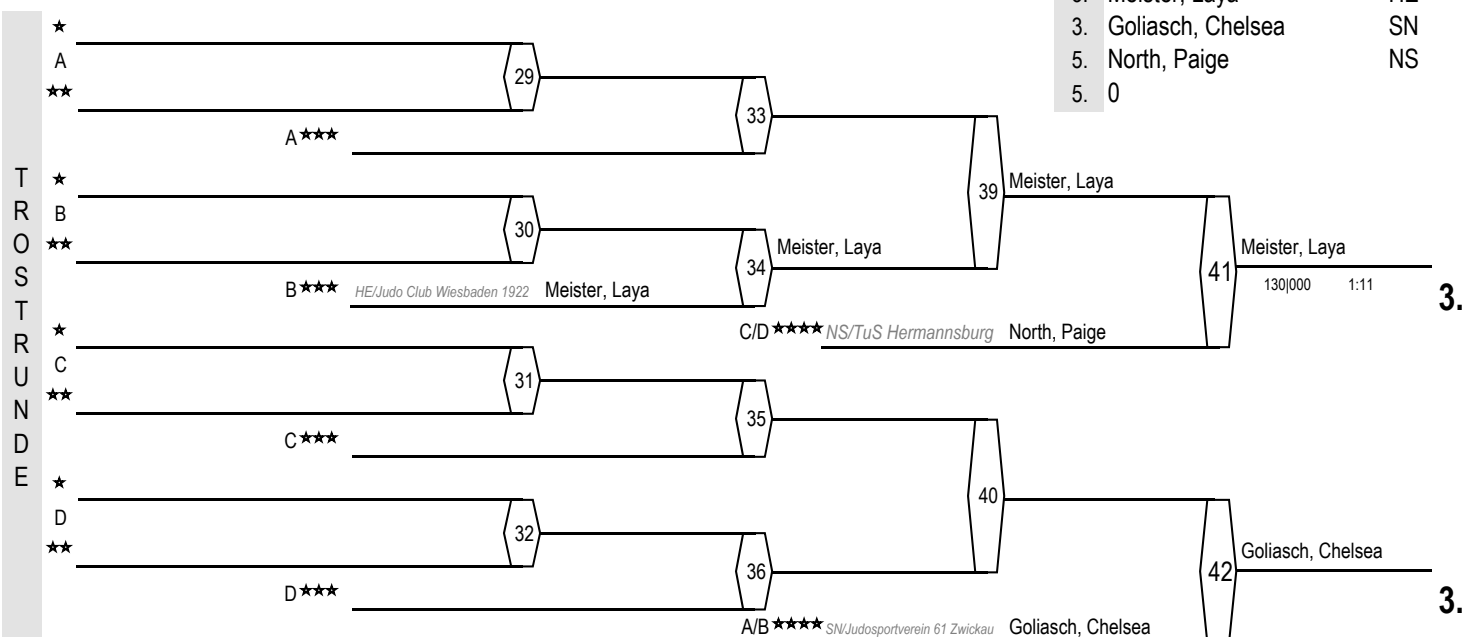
3. Meister, Laya HE
3. Goliasch, Chelsea SN
5. North, Paige NS
5. 0

TROSTRUNDE

★
A
★★
29
33
A★★★
★
B
★★
30
34
Meister, Laya
B★★★ HE/Judo Club Wiesbaden 1922 Meister, Laya
39
Meister, Laya
41
Meister, Laya
130|000 1:11
3.
C/D★★★★ NS/TuS Hermannsburg North, Paige
★
C
★★
31
35
C★★★
40
★
D
★★
32
36
D★★★
42
Goliasch, Chelsea
3.
A/B★★★★ SN/Judosportverein 61 Zwickau Goliasch, Chelsea